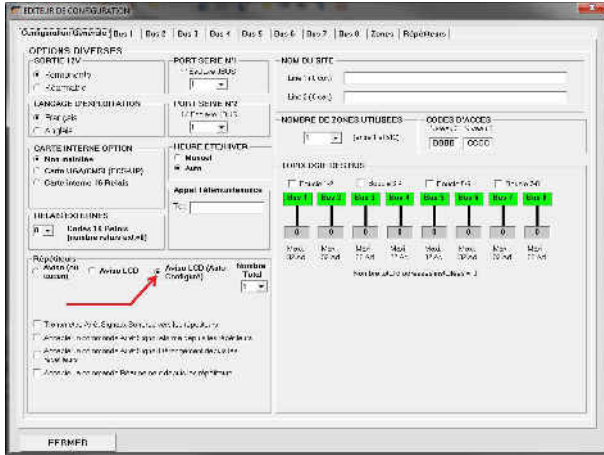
EDITEUR DE CONFIGURATION

Configuration Générale | Bus 1 | Bus 2 | Bus 3 | Bus 4 | Bus 5 | Bus 6 | Bus 7 | Bus 8 | Zones | Répéteurs

OPTIONS DIVERSES

SORTIE 12V
Permanente
Alternative

PORT SERIE N°1
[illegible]
1

LANGAGE D'EXPLOITATION
Français
Anglais

PORT SERIE N°2
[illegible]
1

CARTE INTERNE OPTION
Non installée
Carte USB/MEM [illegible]
Carte Interne 16 Relais

HEURE ETE/HIVER
Manuel
Auto

Appel Télémaintenance
Tél:

RELAIS EXTERNES
0
Cartes 16 Relais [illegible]

Répéteurs
Aviso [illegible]
Aviso LCD
Aviso LCD (Auto Configuré)

Nombre Total
1

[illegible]
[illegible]
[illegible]
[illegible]

NOM DU SITE
Line 1 (Com)
Line 2 (Com)

NOMBRE DE ZONES UTILISEES
1
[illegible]

CODES D'ACCES
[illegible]
0000 0000

TOPOLOGIE DES BUS
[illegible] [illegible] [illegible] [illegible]

Bus 1 | Bus 2 | Bus 3 | Bus 4 | Bus 5 | Bus 6 | Bus 7 | Bus 8
0 | 0 | 0 | 0 | 0 | 0 | 0 | 0
Maxi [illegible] | Maxi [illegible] | Maxi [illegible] | Maxi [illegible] | Maxi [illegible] | Maxi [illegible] | Maxi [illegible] | Maxi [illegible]

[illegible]

FERMER